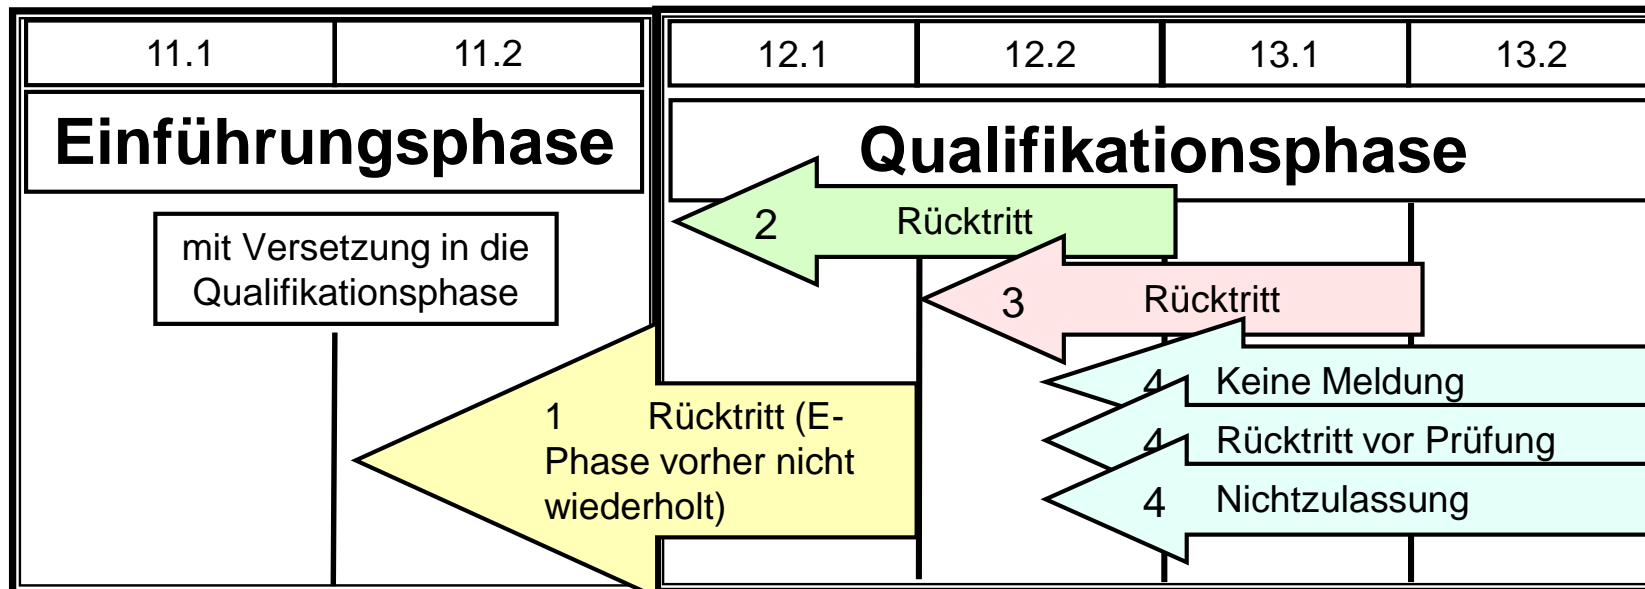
| 11.1 | 11.2 |
|---|---|

Einführungsphase

mit Versetzung in die Qualifikationsphase

| 12.1 | 12.2 | 13.1 | 13.2 |
|---|---|---|---|

Qualifikationsphase

2 Rücktritt

3 Rücktritt

4 Keine Meldung

4 Rücktritt vor Prüfung

4 Nichtzulassung

1 Rücktritt (E-Phase vorher nicht wiederholt)